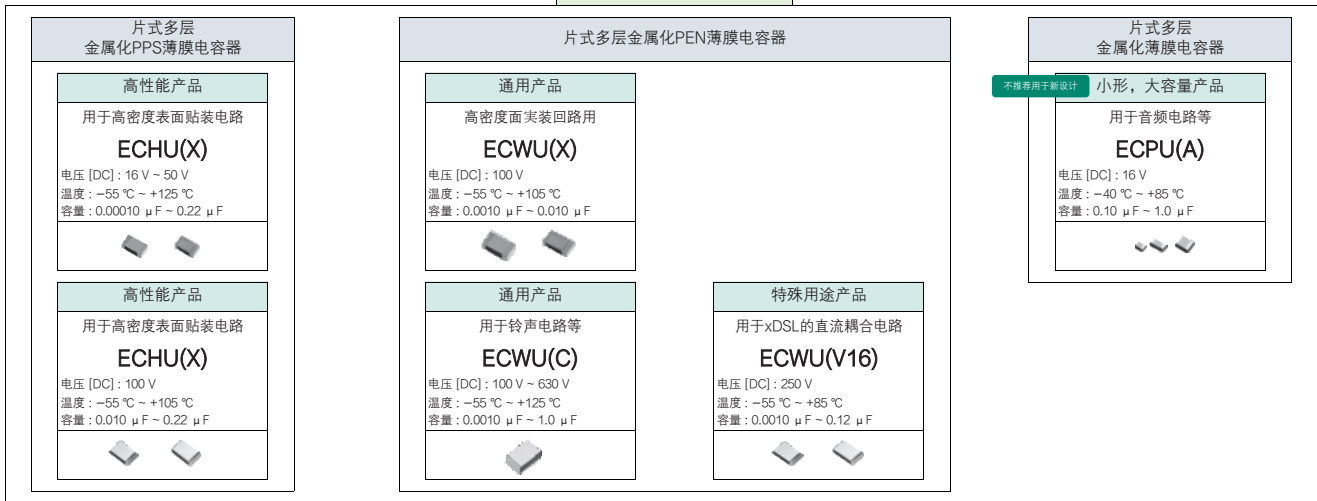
片式多层
金属化PPS薄膜电容器

高性能产品
用于高密度表面贴装电路
ECHU(X)
电压 [DC] : 16 V ~ 50 V
温度 : −55 ℃ ~ +125 ℃
容量 : 0.00010 μF ~ 0.22 μF

高性能产品
用于高密度表面贴装电路
ECHU(X)
电压 [DC] : 100 V
温度 : −55 ℃ ~ +105 ℃
容量 : 0.010 μF ~ 0.22 μF

片式多层金属化PEN薄膜电容器

通用产品
高密度面实装回路用
ECWU(X)
电压 [DC] : 100 V
温度 : −55 ℃ ~ +105 ℃
容量 : 0.0010 μF ~ 0.010 μF

通用产品
用于铃声电路等
ECWU(C)
电压 [DC] : 100 V ~ 630 V
温度 : −55 ℃ ~ +125 ℃
容量 : 0.0010 μF ~ 1.0 μF

特殊用途产品
用于xDSL的直流耦合电路
ECWU(V16)
电压 [DC] : 250 V
温度 : −55 ℃ ~ +85 ℃
容量 : 0.0010 μF ~ 0.12 μF

片式多层
金属化薄膜电容器

不推荐用于新设计
小形，大容量产品
用于音频电路等
ECPU(A)
电压 [DC] : 16 V
温度 : −40 ℃ ~ +85 ℃
容量 : 0.10 μF ~ 1.0 μF